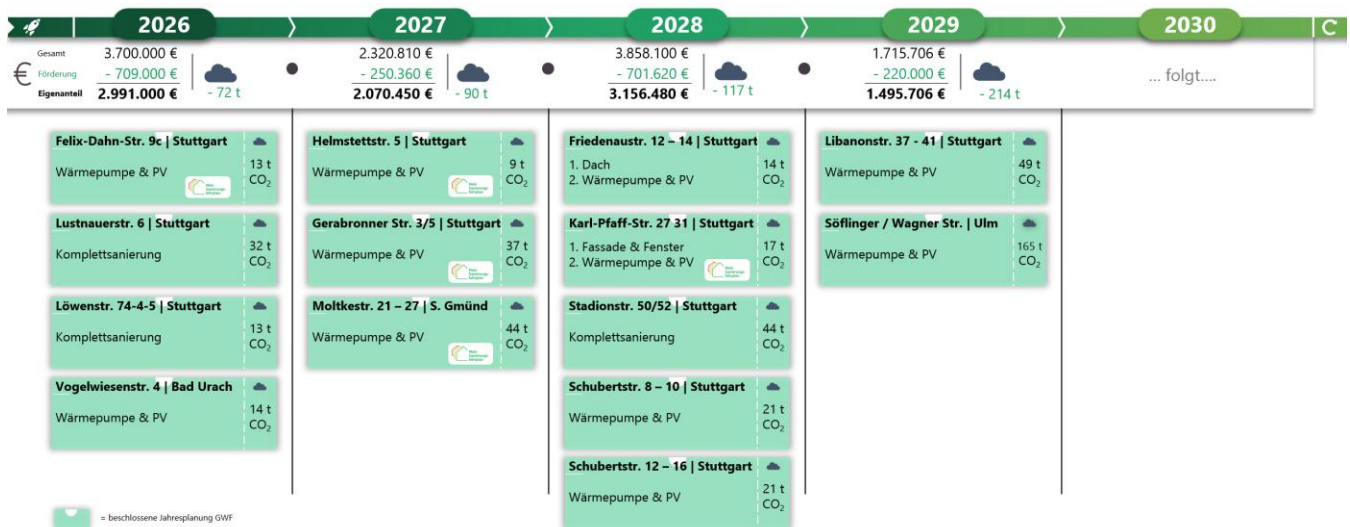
2026 2027 2028 2029 2030

€ Gesamt 3.700.000 €
Förderung - 709.000 €
Eigenanteil 2.991.000 €
- 72 t

2.320.810 €
- 250.360 €
2.070.450 €
- 90 t

3.858.100 €
- 701.620 €
3.156.480 €
- 117 t

1.715.706 €
- 220.000 €
1.495.706 €
- 214 t

... folgt....

Felix-Dahn-Str. 9c | Stuttgart
Wärmepumpe & PV
13 t $CO_2$

Lustnauerstr. 6 | Stuttgart
Komplettsanierung
32 t $CO_2$

Löwenstr. 74-4-5 | Stuttgart
Komplettsanierung
13 t $CO_2$

Vogelwiesenstr. 4 | Bad Urach
Wärmepumpe & PV
14 t $CO_2$

Helmstettstr. 5 | Stuttgart
Wärmepumpe & PV
9 t $CO_2$

Gerabronner Str. 3/5 | Stuttgart
Wärmepumpe & PV
37 t $CO_2$

Moltkestr. 21 – 27 | S. Gmünd
Wärmepumpe & PV
44 t $CO_2$

Friedenaustr. 12 – 14 | Stuttgart
1. Dach
2. Wärmepumpe & PV
14 t $CO_2$

Karl-Pfaff-Str. 27 31 | Stuttgart
1. Fassade & Fenster
2. Wärmepumpe & PV
17 t $CO_2$

Stadionstr. 50/52 | Stuttgart
Komplettsanierung
44 t $CO_2$

Schubertstr. 8 – 10 | Stuttgart
Wärmepumpe & PV
21 t $CO_2$

Schubertstr. 12 – 16 | Stuttgart
Wärmepumpe & PV
21 t $CO_2$

Libanonstr. 37 - 41 | Stuttgart
Wärmepumpe & PV
49 t $CO_2$

Söflinger / Wagner Str. | Ulm
Wärmepumpe & PV
165 t $CO_2$

= beschlossene Jahresplanung GWF